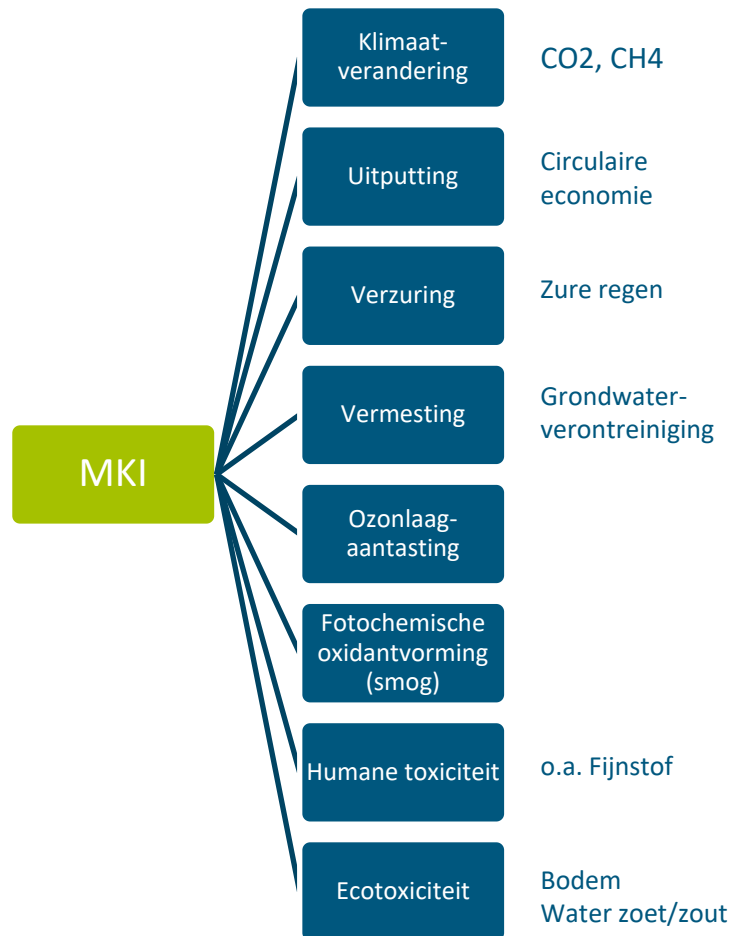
MKI

Klimaat-verandering
CO2, CH4

Uitputting
Circulaire economie

Verzuring
Zure regen

Vermesting
Grondwater-verontreiniging

Ozonlaag-aantasting

Fotochemische oxidantvorming (smog)

Humane toxiciteit
o.a. Fijnstof

Ecotoxiciteit
Bodem
Water zoet/zout